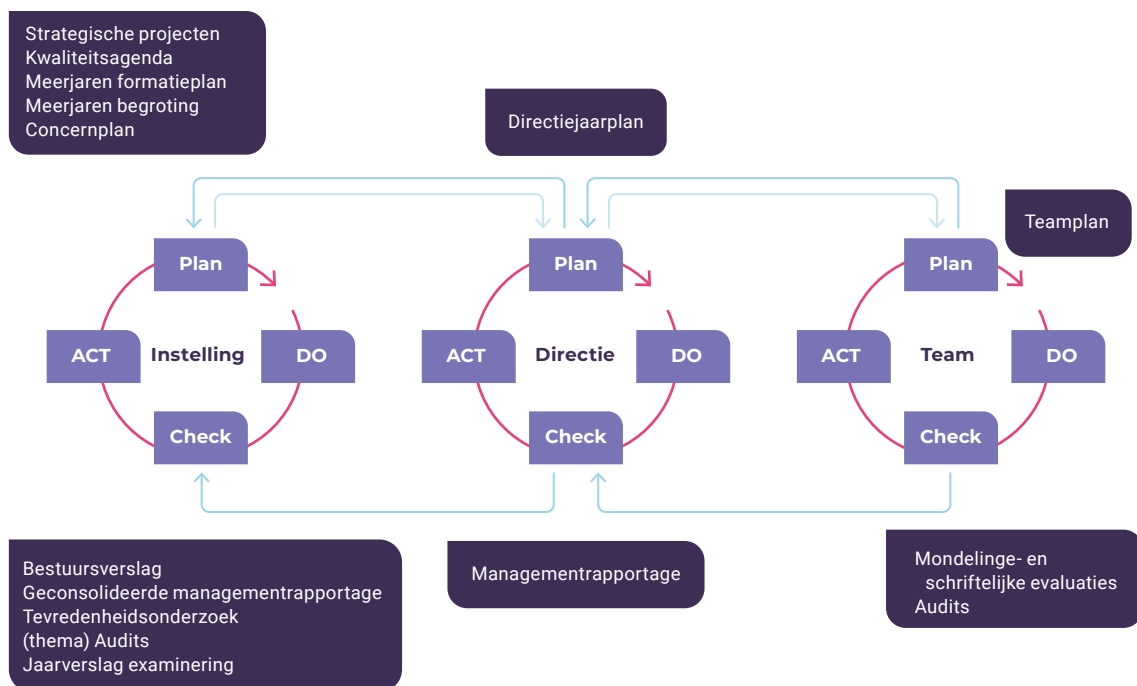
Strategische projecten
Kwaliteitsagenda
Meerjaren formatieplan
Meerjaren begroting
Concernplan

Directiejaarplan

Teamplan

Plan
ACT
Instelling
DO
Check

Plan
ACT
Directie
DO
Check

Plan
ACT
Team
DO
Check

Bestuursverslag
Geconsolideerde managementrapportage
Tevredenheidsonderzoek
(thema) Audits
Jaarverslag examinering

Managementrapportage

Mondelinge- en schriftelijke evaluaties
Audits